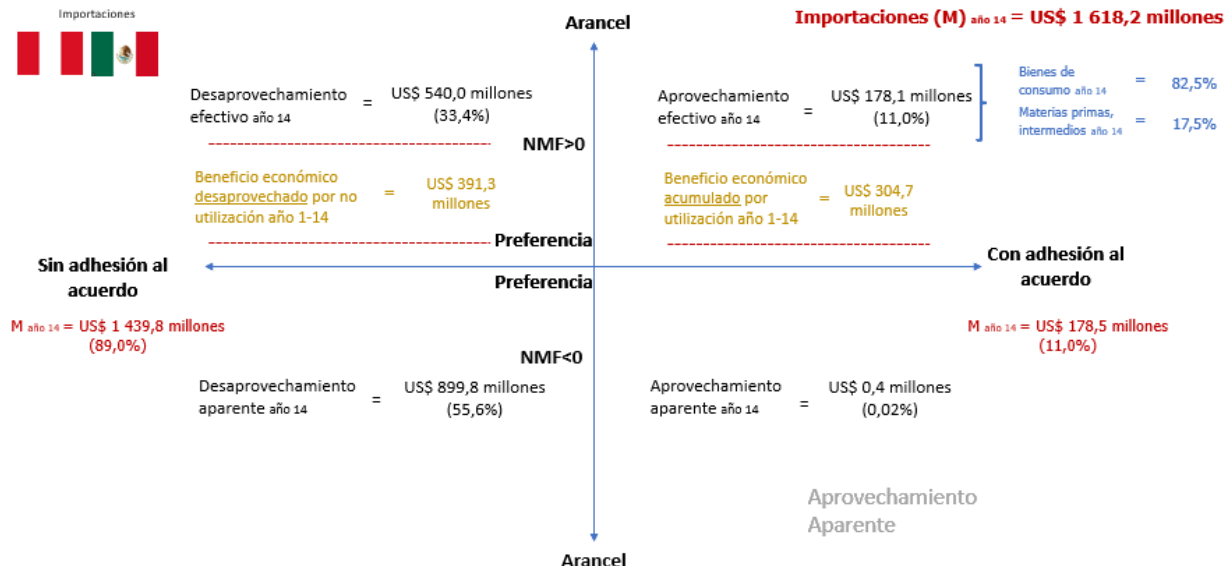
Importaciones

Arancel

Importaciones (M) año 14 = US$ 1 618,2 millones

Desaprovechamiento efectivo año 14 = US$ 540,0 millones (33,4%)

Aprovechamiento efectivo año 14 = US$ 178,1 millones (11,0%)

Bienes de consumo año 14 = 82,5%

Materias primas, intermedios año 14 = 17,5%

NMF>0

Beneficio económico desaprovechado por no utilización año 1-14 = US$ 391,3 millones

Beneficio económico acumulado por utilización año 1-14 = US$ 304,7 millones

Preferencia

Sin adhesión al acuerdo

Con adhesión al acuerdo

Preferencia

M año 14 = US$ 1 439,8 millones (89,0%)

M año 14 = US$ 178,5 millones (11,0%)

NMF<0

Desaprovechamiento aparente año 14 = US$ 899,8 millones (55,6%)

Aprovechamiento aparente año 14 = US$ 0,4 millones (0,02%)

Aprovechamiento Aparente

Arancel